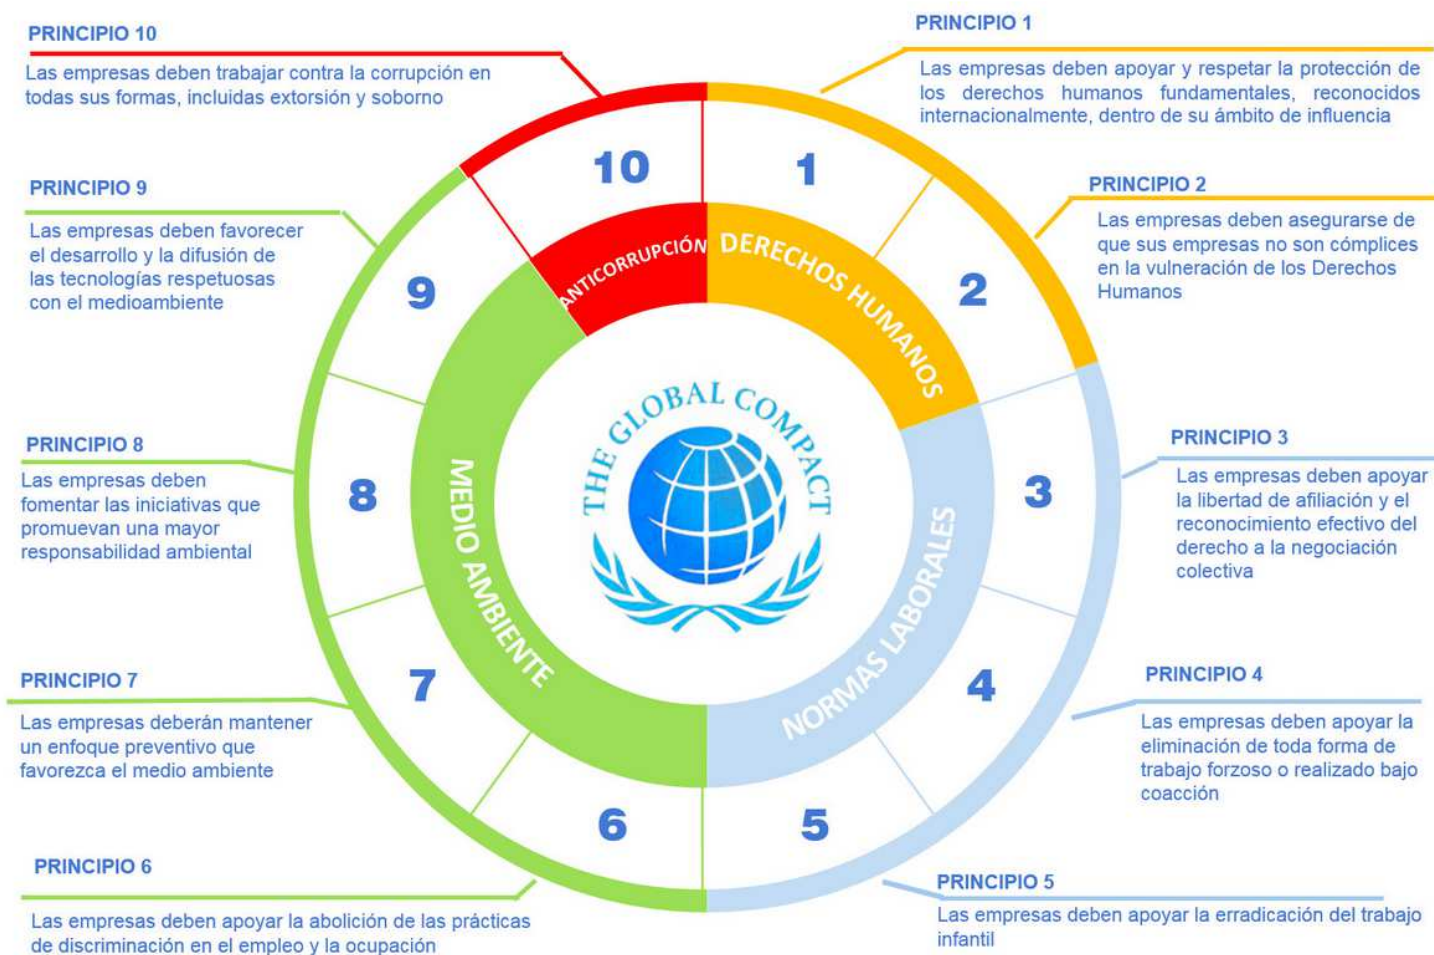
PRINCIPIO 10
Las empresas deben trabajar contra la corrupción en todas sus formas, incluidas extorsión y soborno

PRINCIPIO 1
Las empresas deben apoyar y respetar la protección de los derechos humanos fundamentales, reconocidos internacionalmente, dentro de su ámbito de influencia

PRINCIPIO 9
Las empresas deben favorecer el desarrollo y la difusión de las tecnologías respetuosas con el medioambiente

PRINCIPIO 2
Las empresas deben asegurarse de que sus empresas no son cómplices en la vulneración de los Derechos Humanos

10
1
ANTICORRUPCIÓN
DERECHOS HUMANOS
9
2
THE GLOBAL COMPACT

PRINCIPIO 8
Las empresas deben fomentar las iniciativas que promuevan una mayor responsabilidad ambiental

8
MEDIO AMBIENTE
NORMAS LABORALES
3

PRINCIPIO 3
Las empresas deben apoyar la libertad de afiliación y el reconocimiento efectivo del derecho a la negociación colectiva

PRINCIPIO 7
Las empresas deberán mantener un enfoque preventivo que favorezca el medio ambiente

7
4

PRINCIPIO 4
Las empresas deben apoyar la eliminación de toda forma de trabajo forzoso o realizado bajo coacción

6
5

PRINCIPIO 6
Las empresas deben apoyar la abolición de las prácticas de discriminación en el empleo y la ocupación

PRINCIPIO 5
Las empresas deben apoyar la erradicación del trabajo infantil